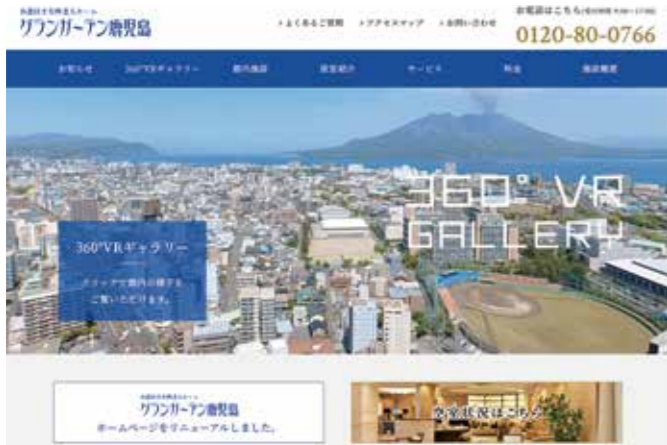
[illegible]
グランガーデン鹿児島

› よくあるご質問　› アクセスマップ　› お問い合わせ

お電話はこちら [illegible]
0120-80-0766

お知らせ　360°VRギャラリー　館内施設　客室紹介　サービス　料金　施設概要

360° VR
GALLERY

360°VRギャラリー
クリックで館内の様子を
ご覧いただけます。

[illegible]
グランガーデン鹿児島
ホームページをリニューアルしました。

空室状況はこちら